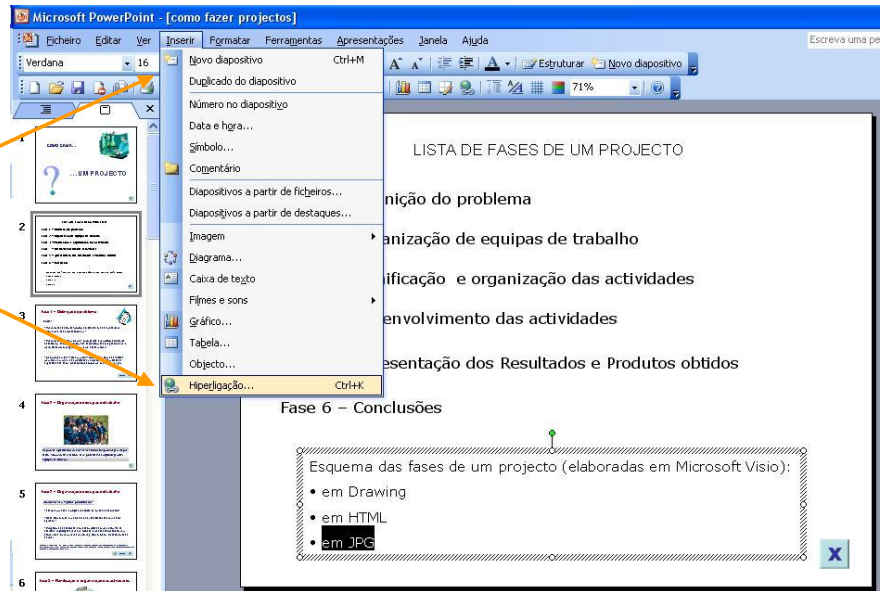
Microsoft PowerPoint - [como fazer projectos]

Ficheiro Editar Ver Inserir Formatar Ferramentas Apresentações Janela Ajuda

Escreva uma pe

Verdana 16

Estruturar Novo diapositivo

71%

Novo diapositivo Ctrl+M
Duplicado do diapositivo
Número no diapositivo
Data e hora...
Símbolo...
Comentário
Diapositivos a partir de ficheiros...
Diapositivos a partir de destaques...
Imagem
Diagrama...
Caixa de texto
Filmes e sons
Gráfico...
Tabela...
Objecto...
Hiperligação... Ctrl+K

COMO CRIAR...
...UM PROJECTO

1
2
3
4
5
6

LISTA DE FASES DE UM PROJECTO

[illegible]nição do problema

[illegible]anização de equipas de trabalho

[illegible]ificação e organização das actividades

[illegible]envolvimento das actividades

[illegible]esentação dos Resultados e Produtos obtidos

Fase 6 – Conclusões

Esquema das fases de um projecto (elaboradas em Microsoft Visio):
• em Drawing
• em HTML
• em JPG

X